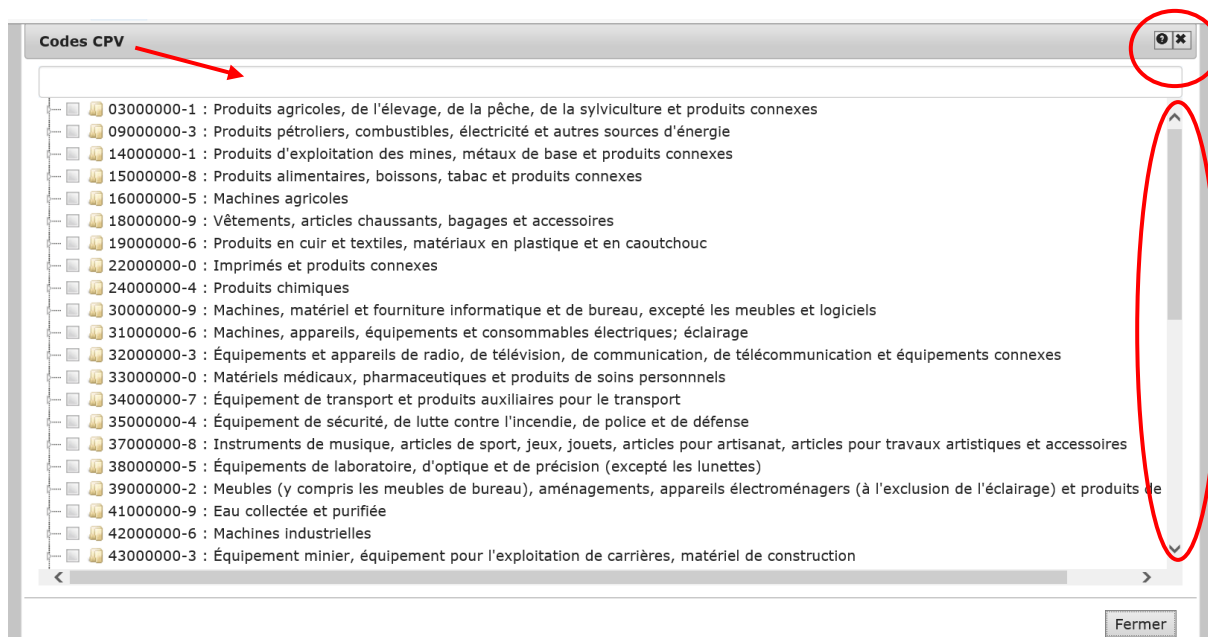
Codes CPV

03000000-1 : Produits agricoles, de l'élevage, de la pêche, de la sylviculture et produits connexes
09000000-3 : Produits pétroliers, combustibles, électricité et autres sources d'énergie
14000000-1 : Produits d'exploitation des mines, métaux de base et produits connexes
15000000-8 : Produits alimentaires, boissons, tabac et produits connexes
16000000-5 : Machines agricoles
18000000-9 : Vêtements, articles chaussants, bagages et accessoires
19000000-6 : Produits en cuir et textiles, matériaux en plastique et en caoutchouc
22000000-0 : Imprimés et produits connexes
24000000-4 : Produits chimiques
30000000-9 : Machines, matériel et fourniture informatique et de bureau, excepté les meubles et logiciels
31000000-6 : Machines, appareils, équipements et consommables électriques; éclairage
32000000-3 : Équipements et appareils de radio, de télévision, de communication, de télécommunication et équipements connexes
33000000-0 : Matériels médicaux, pharmaceutiques et produits de soins personnnels
34000000-7 : Équipement de transport et produits auxiliaires pour le transport
35000000-4 : Équipement de sécurité, de lutte contre l'incendie, de police et de défense
37000000-8 : Instruments de musique, articles de sport, jeux, jouets, articles pour artisanat, articles pour travaux artistiques et accessoires
38000000-5 : Équipements de laboratoire, d'optique et de précision (excepté les lunettes)
39000000-2 : Meubles (y compris les meubles de bureau), aménagements, appareils électroménagers (à l'exclusion de l'éclairage) et produits de
41000000-9 : Eau collectée et purifiée
42000000-6 : Machines industrielles
43000000-3 : Équipement minier, équipement pour l'exploitation de carrières, matériel de construction

Fermer